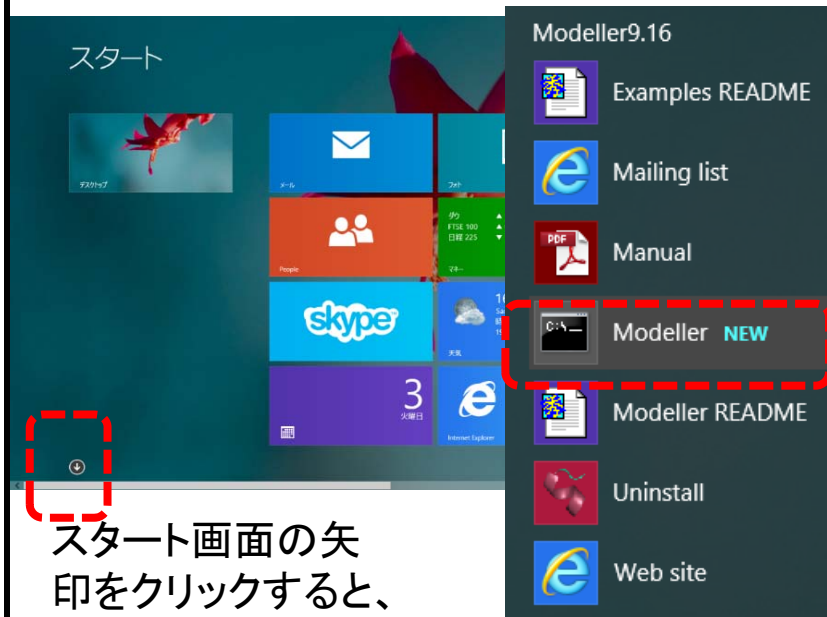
スタート

デスクトップ

メール

フォト

People

FTSE 100
日経 225

マネー

skype

天気

3
火曜日

Internet Explorer

スタート画面の矢印をクリックすると、

Modeller9.16

Examples README

Mailing list

Manual

Modeller NEW

Modeller README

Uninstall

Web site